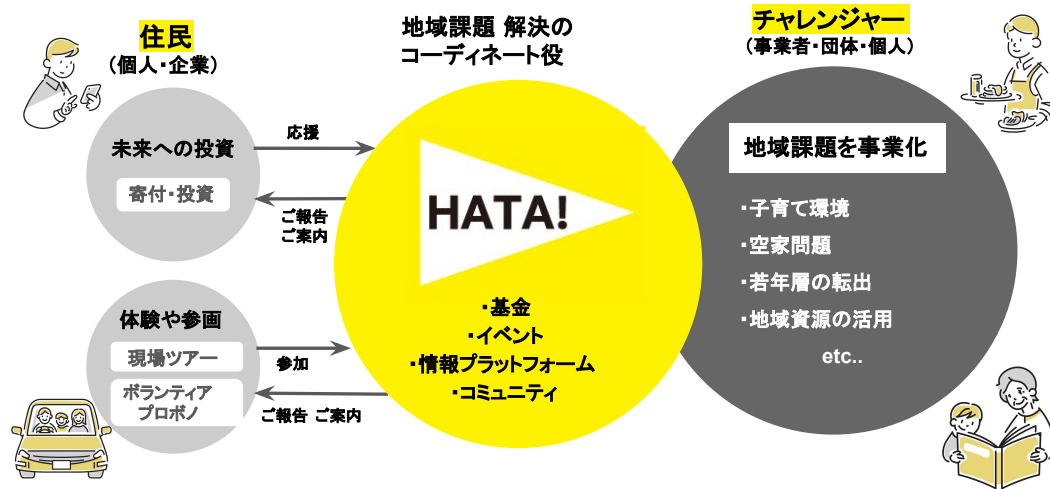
住民
（個人・企業）

未来への投資

寄付・投資

応援

ご報告
ご案内

体験や参画

現場ツアー

ボランティア
プロボノ

参加

ご報告 ご案内

地域課題 解決の
コーディネート役

HATA!

・基金
・イベント
・情報プラットフォーム
・コミュニティ

チャレンジャー
（事業者・団体・個人）

地域課題を事業化

・子育て環境
・空家問題
・若年層の転出
・地域資源の活用
etc..